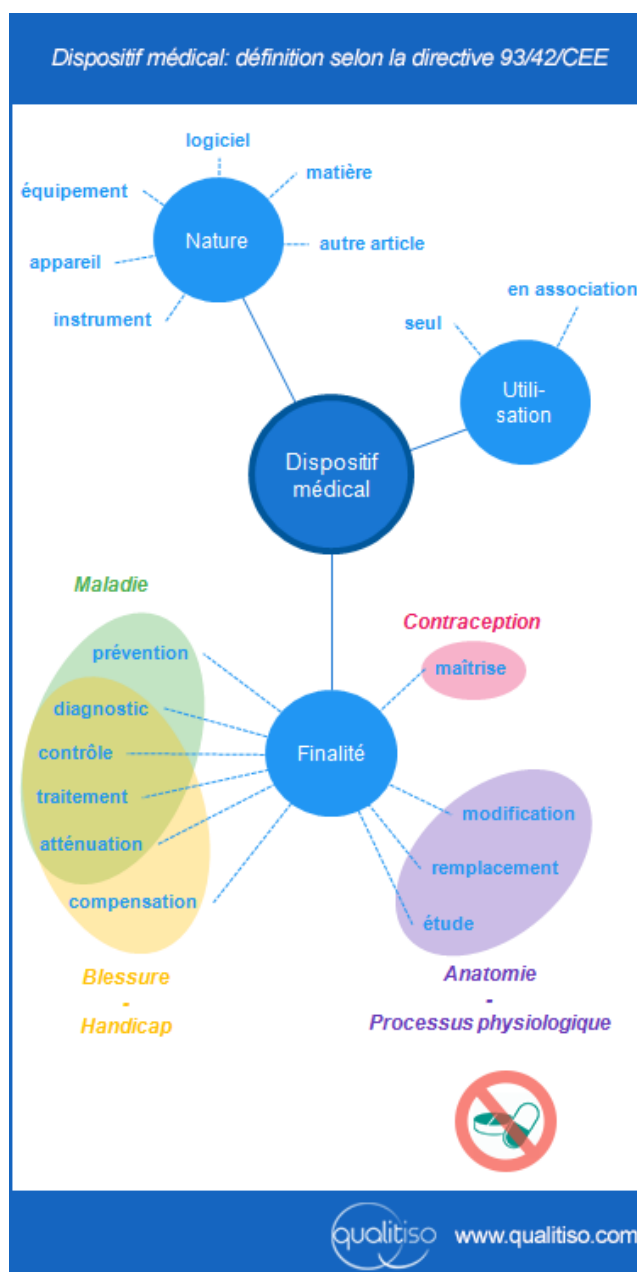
Dispositif médical: définition selon la directive 93/42/CEE

logiciel
équipement
matière
Nature
autre article
appareil
instrument

en association
seul
Utili-sation

Dispositif médical

Maladie
prévention
diagnostic
contrôle
traitement
atténuation
compensation
Blessure
-
Handicap

Finalité

Contraception
maîtrise

modification
remplacement
étude
Anatomie
-
Processus physiologique

qualitiso www.qualitiso.com